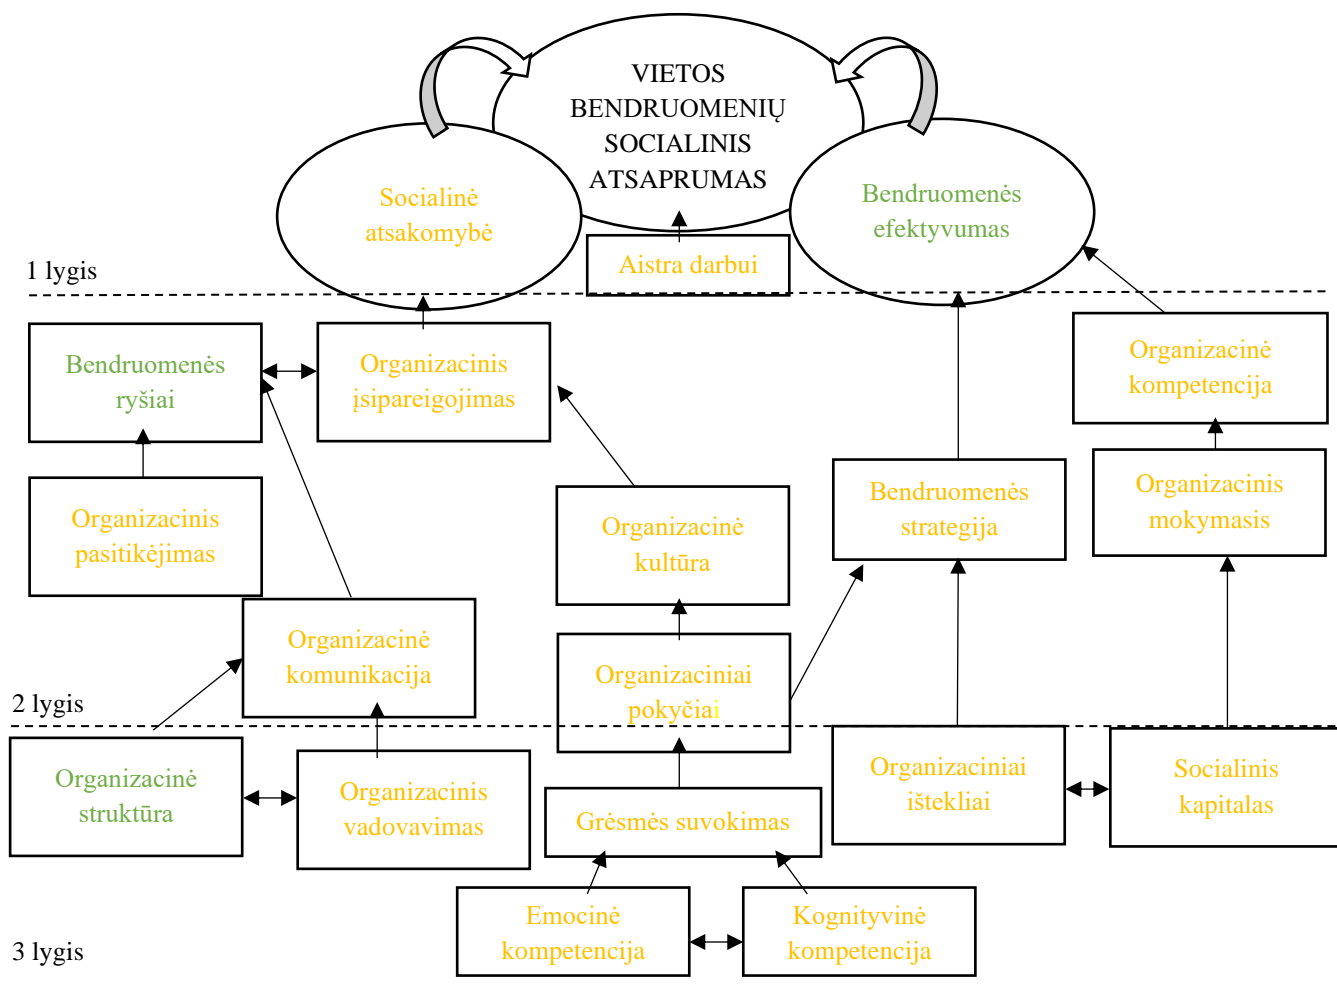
VIETOS BENDRUOMENIŲ SOCIALINIS ATSAPRUMAS

Socialinė atsakomybė

Aistra darbui

Bendruomenės efektyvumas

1 lygis

Bendruomenės ryšiai

Organizacinis įsipareigojimas

Organizacinė kompetencija

Organizacinis pasitikėjimas

Organizacinė kultūra

Bendruomenės strategija

Organizacinis mokymasis

Organizacinė komunikacija

Organizaciniai pokyčiai

2 lygis

Organizacinė struktūra

Organizacinis vadovavimas

Grėsmės suvokimas

Organizaciniai ištekliai

Socialinis kapitalas

Emocinė kompetencija

Kognityvinė kompetencija

3 lygis